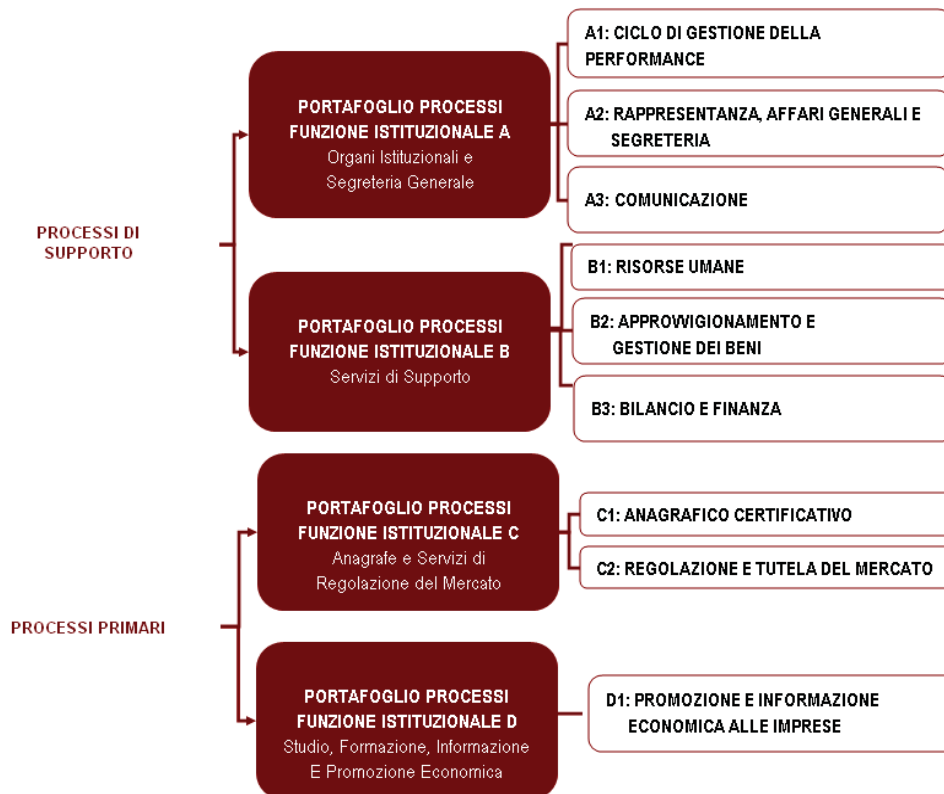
PROCESSI DI SUPPORTO

PORTAFOGLIO PROCESSI FUNZIONE ISTITUZIONALE A
Organi Istituzionali e Segreteria Generale

A1: CICLO DI GESTIONE DELLA PERFORMANCE

A2: RAPPRESENTANZA, AFFARI GENERALI E SEGRETERIA

A3: COMUNICAZIONE

PORTAFOGLIO PROCESSI FUNZIONE ISTITUZIONALE B
Servizi di Supporto

B1: RISORSE UMANE

B2: APPROVVIGIONAMENTO E GESTIONE DEI BENI

B3: BILANCIO E FINANZA

PROCESSI PRIMARI

PORTAFOGLIO PROCESSI FUNZIONE ISTITUZIONALE C
Anagrafe e Servizi di Regolazione del Mercato

C1: ANAGRAFICO CERTIFICATIVO

C2: REGOLAZIONE E TUTELA DEL MERCATO

PORTAFOGLIO PROCESSI FUNZIONE ISTITUZIONALE D
Studio, Formazione, Informazione E Promozione Economica

D1: PROMOZIONE E INFORMAZIONE ECONOMICA ALLE IMPRESE